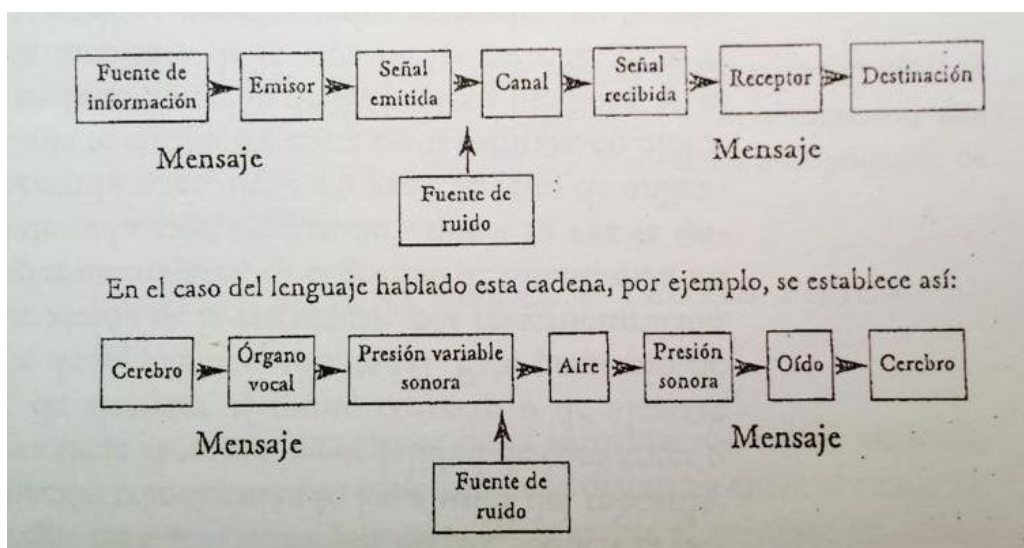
Fuente de información

Emisor

Señal emitida

Canal

Señal recibida

Receptor

Destinación

Mensaje

Mensaje

Fuente de ruido

En el caso del lenguaje hablado esta cadena, por ejemplo, se establece así:

Cerebro

Órgano vocal

Presión variable sonora

Aire

Presión sonora

Oído

Cerebro

Mensaje

Mensaje

Fuente de ruido